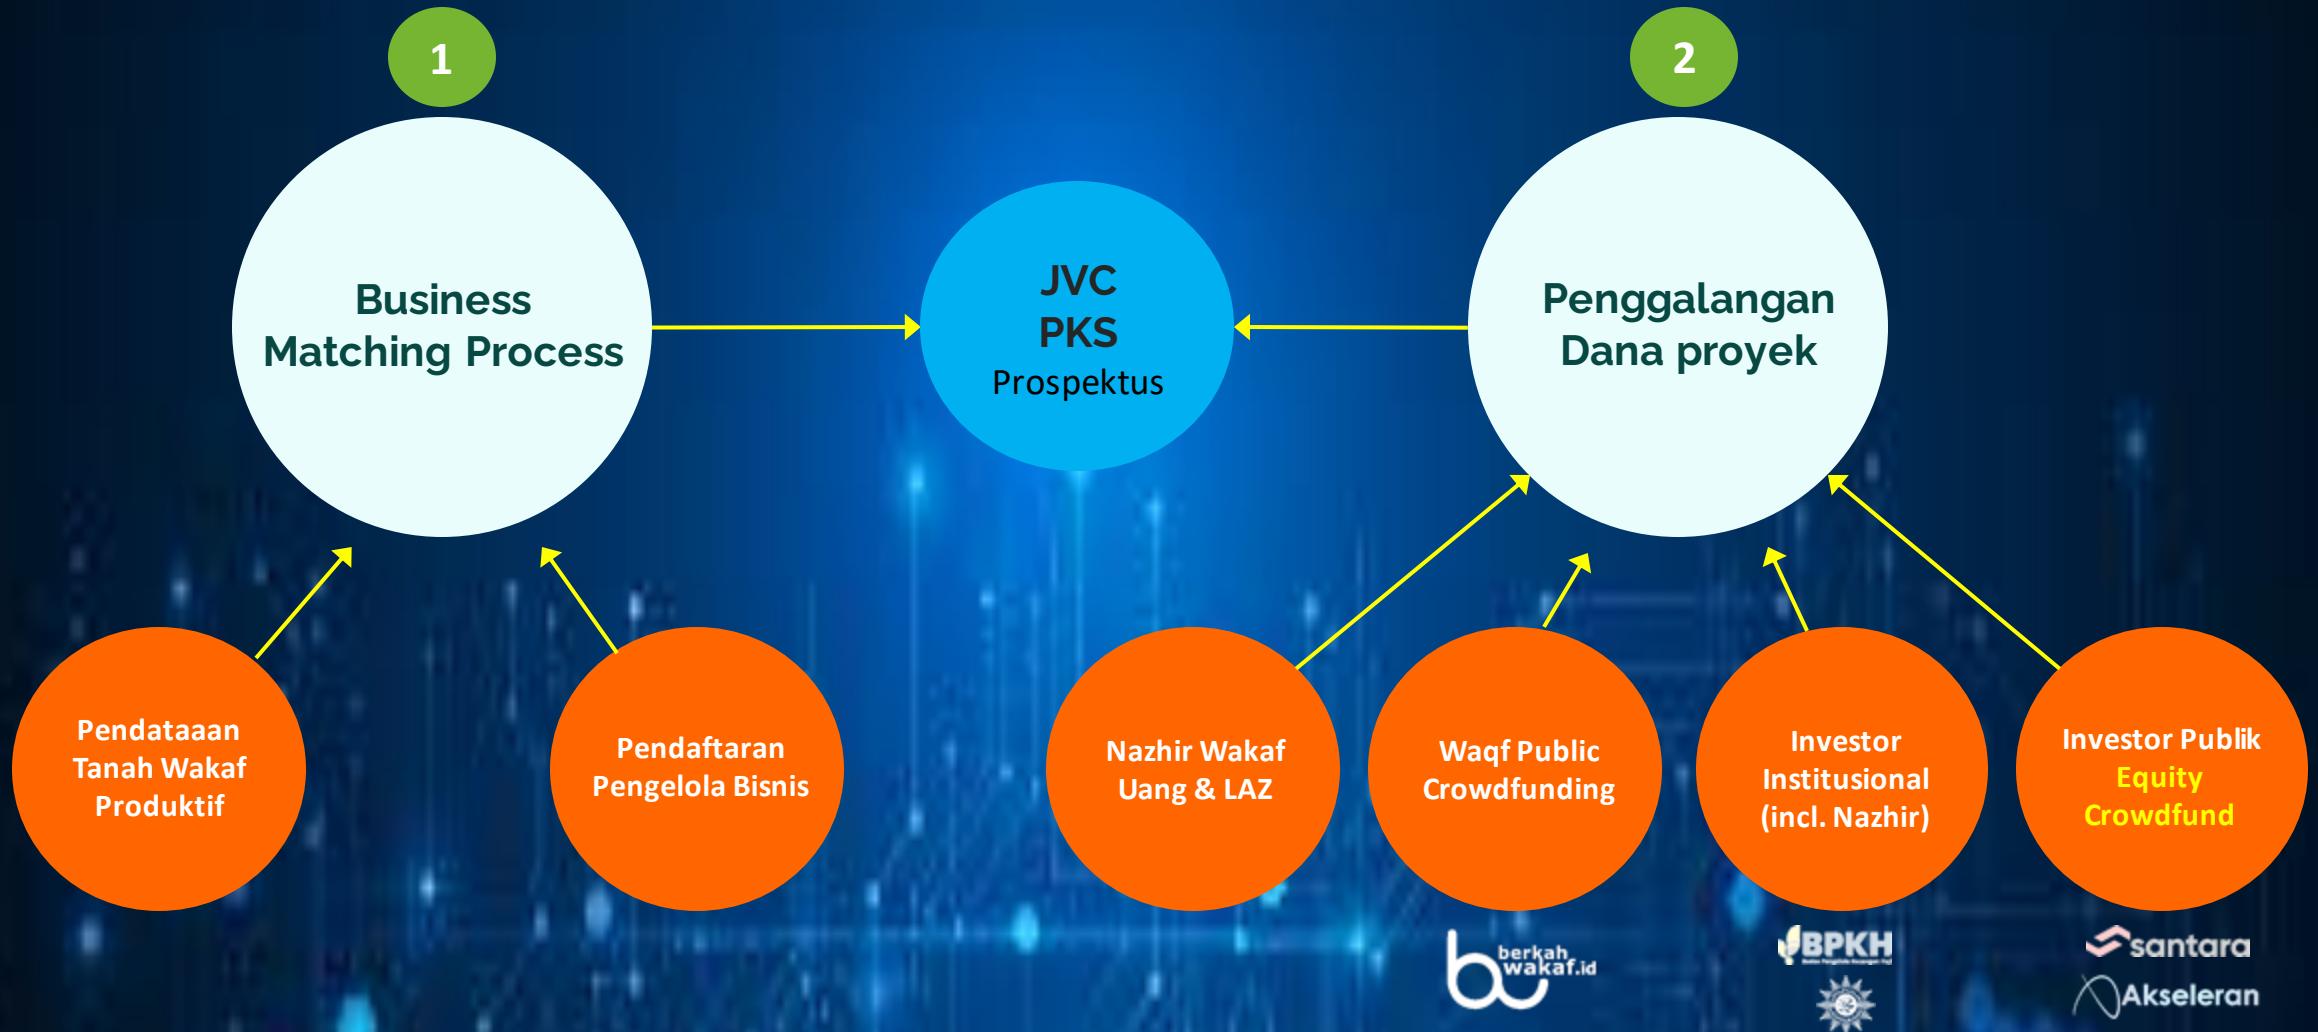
1

Business Matching Process

JVC
PKS
Prospektus

2

Penggalangan Dana proyek

Pendataaan Tanah Wakaf Produktif

Pendaftaran Pengelola Bisnis

Nazhir Wakaf Uang & LAZ

Waqf Public Crowdfunding

Investor Institusional (incl. Nazhir)

Investor Publik Equity Crowdfund

berkah wakaf.id

BPKH

santara

Akseleran